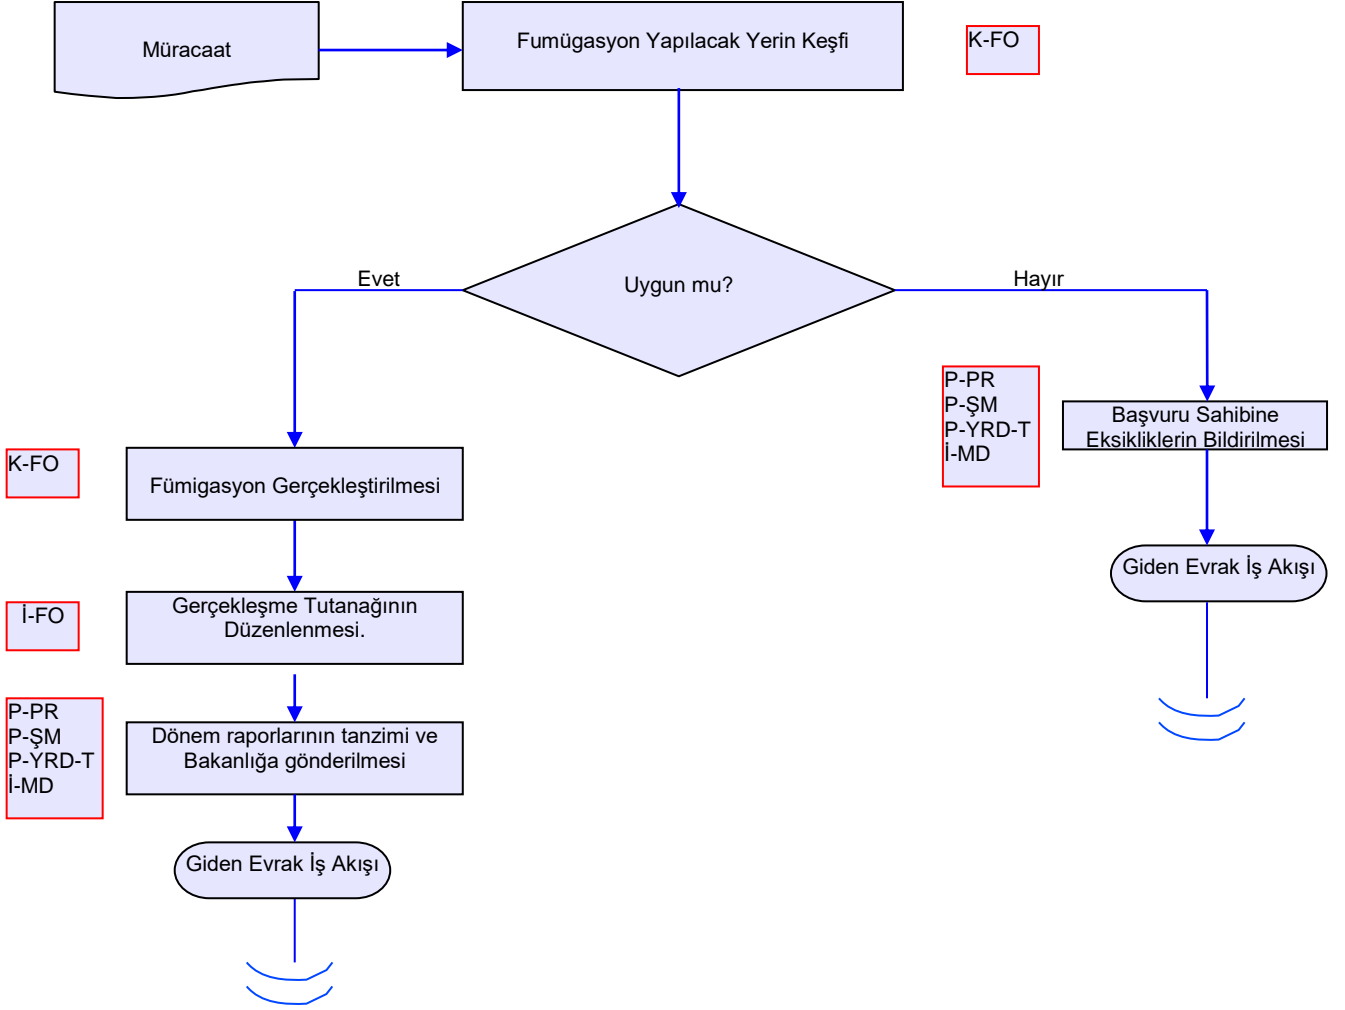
Müracaat

Fumügasyon Yapılacak Yerin Keşfi

K-FO

Uygun mu?

Evet

Hayır

P-PR
P-ŞM
P-YRD-T
İ-MD

Başvuru Sahibine Eksikliklerin Bildirilmesi

K-FO

Fümigasyon Gerçekleştirilmesi

Giden Evrak İş Akışı

İ-FO

Gerçekleşme Tutanağının Düzenlenmesi.

P-PR
P-ŞM
P-YRD-T
İ-MD

Dönem raporlarının tanzimi ve Bakanlığa gönderilmesi

Giden Evrak İş Akışı